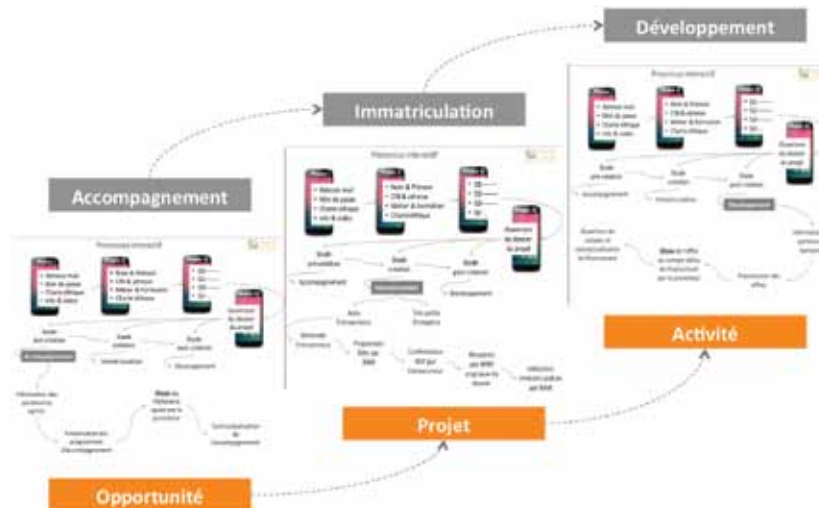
Développement

Immatriculation

Accompagnement

Processus interactif

Guide pré-création

Guide création

Guide post-création

Accompagnement

Immatriculation

Développement

Processus interactif

Guide pré-création

Guide création

Guide post-création

Accompagnement

Développement

Processus interactif

Guide pré-création

Guide création

Guide post-création

Accompagnement

Immatriculation

Développement

Activité

Projet

Opportunité